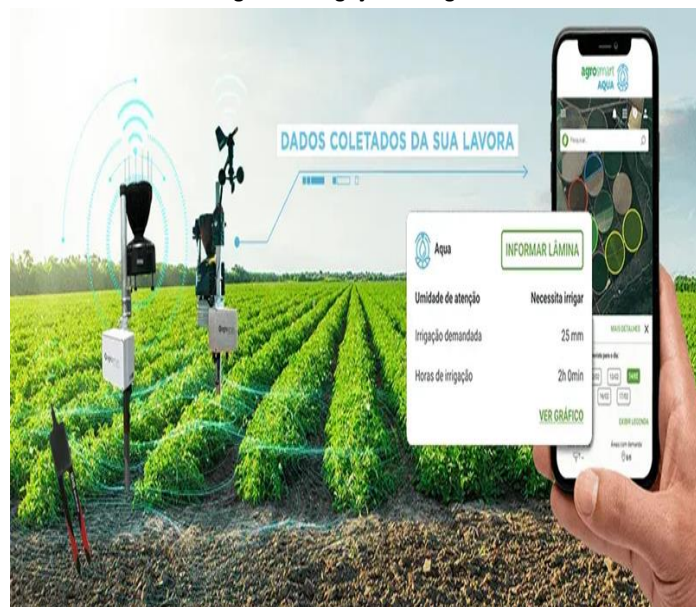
DADOS COLETADOS DA SUA LAVORA

agrosmart AQUA

Aqua

INFORMAR LÂMINA

Umidade de atenção

Necessita irrigar

Irrigação demandada

25 mm

Horas de irrigação

2h 0min

VER GRÁFICO

MAIS DETALHES

X

EXIBIR LEGENDA